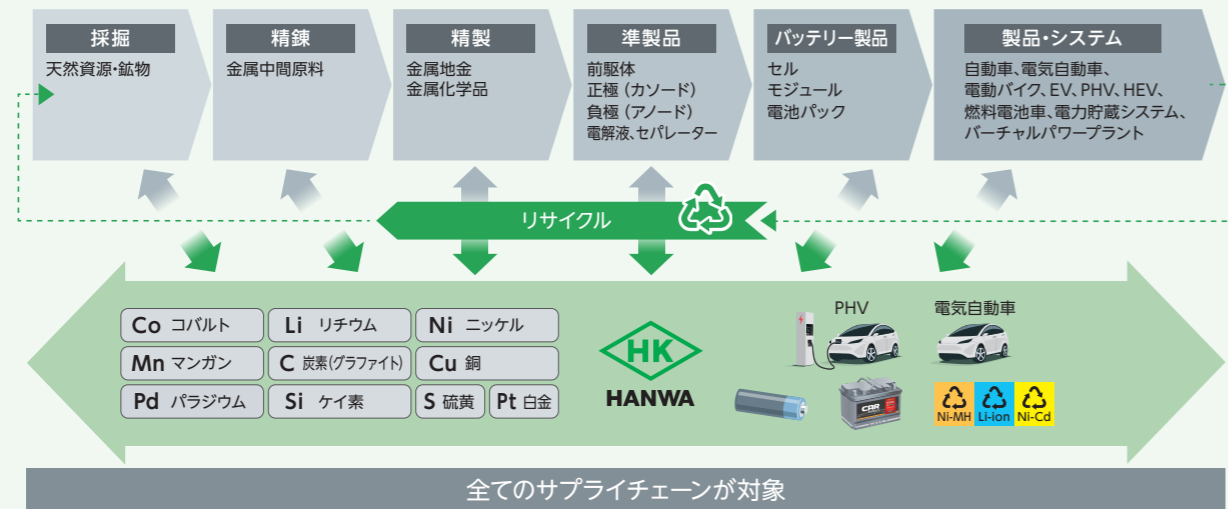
採掘
天然資源・鉱物

精錬
金属中間原料

精製
金属地金
金属化学品

準製品
前駆体
正極（カソード）
負極（アノード）
電解液、セパレーター

バッテリー製品
セル
モジュール
電池パック

製品・システム
自動車、電気自動車、
電動バイク、EV、PHV、HEV、
燃料電池車、電力貯蔵システム、
バーチャルパワープラント

リサイクル

| Co コバルト | Li リチウム | Ni ニッケル |
|---|---|---|
| Mn マンガン | C 炭素(グラファイト) | Cu 銅 |
| Pd パラジウム | Si ケイ素 | S 硫黄 Pt 白金 |

HK
HANWA

PHV
電気自動車

Ni-MH Li-ion Ni-Cd

全てのサプライチェーンが対象